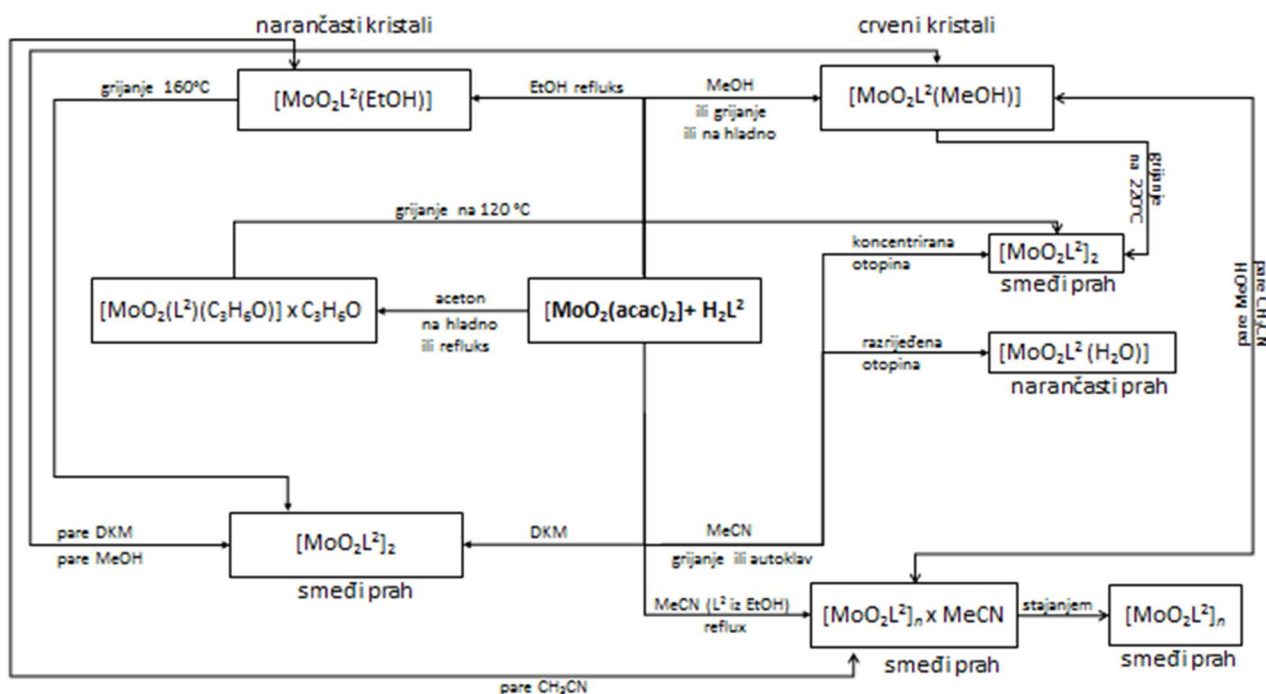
narančasti kristali

crveni kristali

grijanje 160°C

$[MoO_2L^2(EtOH)]$

EtOH refluks

MeOH
ili grijanje
ili na hladno

$[MoO_2L^2(MeOH)]$

grijanje na 220°C

grijanje na 120 °C

koncentrirana otopina

$[MoO_2L^2]_2$
smeđi prah

pare $CH_3CN$
pare MeOH

$[MoO_2(L^2)(C_3H_6O)]$ x $C_3H_6O$

aceton
na hladno
ili refluks

$[MoO_2(acac)_2]$+ $H_2L^2$

razrijeđena otopina

$[MoO_2L^2(H_2O)]$
narančasti prah

pare DKM
pare MeOH

$[MoO_2L^2]_2$
smeđi prah

DKM

MeCN
grijanje ili autoklav

MeCN ($L^2$ iz EtOH)
reflux

$[MoO_2L^2]_n$ x MeCN
smeđi prah

stajanjem

$[MoO_2L^2]_n$
smeđi prah

pare $CH_3CN$